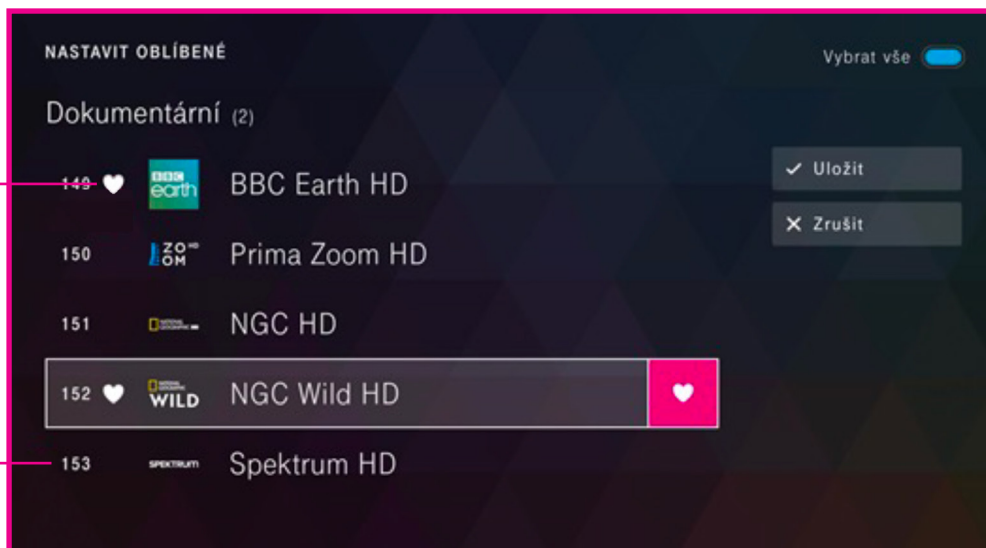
NASTAVIT OBLÍBENÉ

Vybrat vše

Dokumentární (2)

149 BBC earth BBC Earth HD

150 ZOOM HD Prima Zoom HD

151 NATIONAL GEOGRAPHIC NGC HD

152 NATIONAL GEOGRAPHIC WILD NGC Wild HD

153 SPEKTRUM Spektrum HD

✓ Uložit

✕ Zrušit